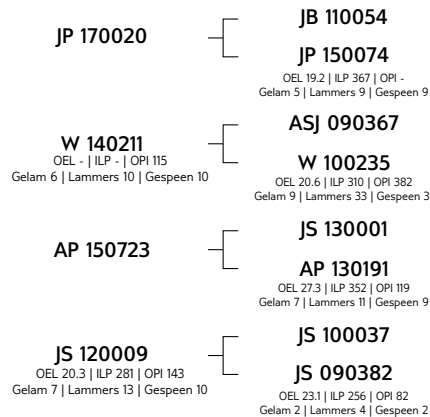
JP 170020

JB 110054

JP 150074
OEL 19.2 | ILP 367 | OPI -
Gelam 5 | Lammers 9 | Gespeen 9

W 140211
OEL - | ILP - | OPI 115
Gelam 6 | Lammers 10 | Gespeen 10

ASJ 090367

W 100235
OEL 20.6 | ILP 310 | OPI 382
Gelam 9 | Lammers 33 | Gespeen 3

AP 150723

JS 130001

AP 130191
OEL 27.3 | ILP 352 | OPI 119
Gelam 7 | Lammers 11 | Gespeen 9

JS 120009
OEL 20.3 | ILP 281 | OPI 143
Gelam 7 | Lammers 13 | Gespeen 10

JS 100037

JS 090382
OEL 23.1 | ILP 256 | OPI 82
Gelam 2 | Lammers 4 | Gespeen 2